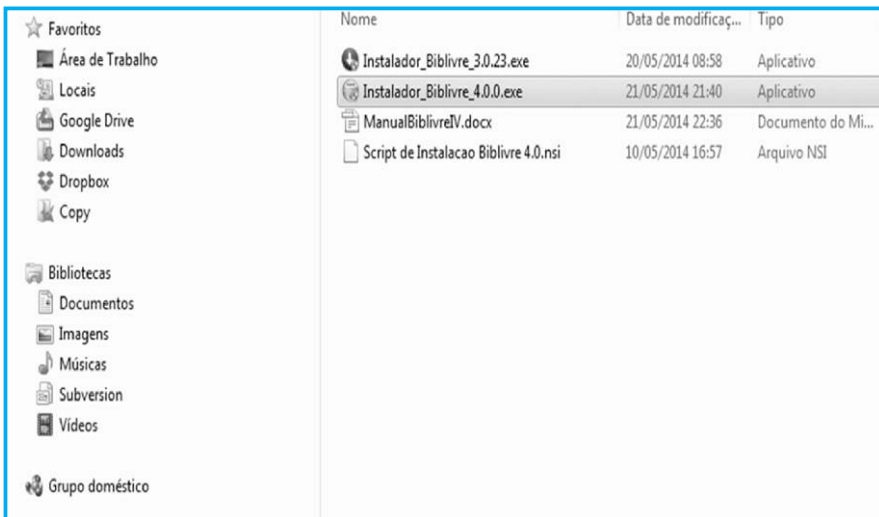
Favoritos
Área de Trabalho
Locais
Google Drive
Downloads
Dropbox
Copy

Bibliotecas
Documentos
Imagens
Músicas
Subversion
Vídeos

Grupo doméstico

| Nome | Data de modificaç... | Tipo |
|---|---|---|
| Instalador_Biblivre_3.0.23.exe | 20/05/2014 08:58 | Aplicativo |
| Instalador_Biblivre_4.0.0.exe | 21/05/2014 21:40 | Aplicativo |
| ManualBiblivreIV.docx | 21/05/2014 22:36 | Documento do Mi... |
| Script de Instalacao Biblivre 4.0.nsi | 10/05/2014 16:57 | Arquivo NSI |